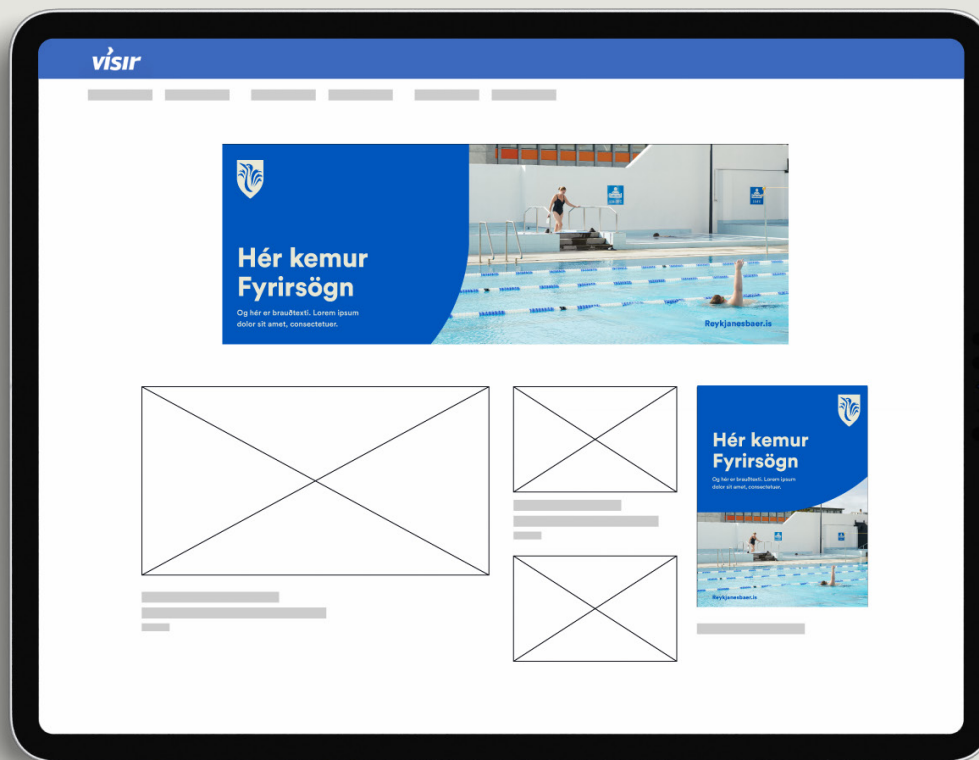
vísir

Hér kemur Fyrirsögn

Og hér er brauðtexti. Lorem ipsum dolor sit amet, consectetuer.

Reykjanesbaer.is

Hér kemur Fyrirsögn

Og hér er brauðtexti. Lorem ipsum dolor sit amet, consectetuer.

Reykjanesbaer.is